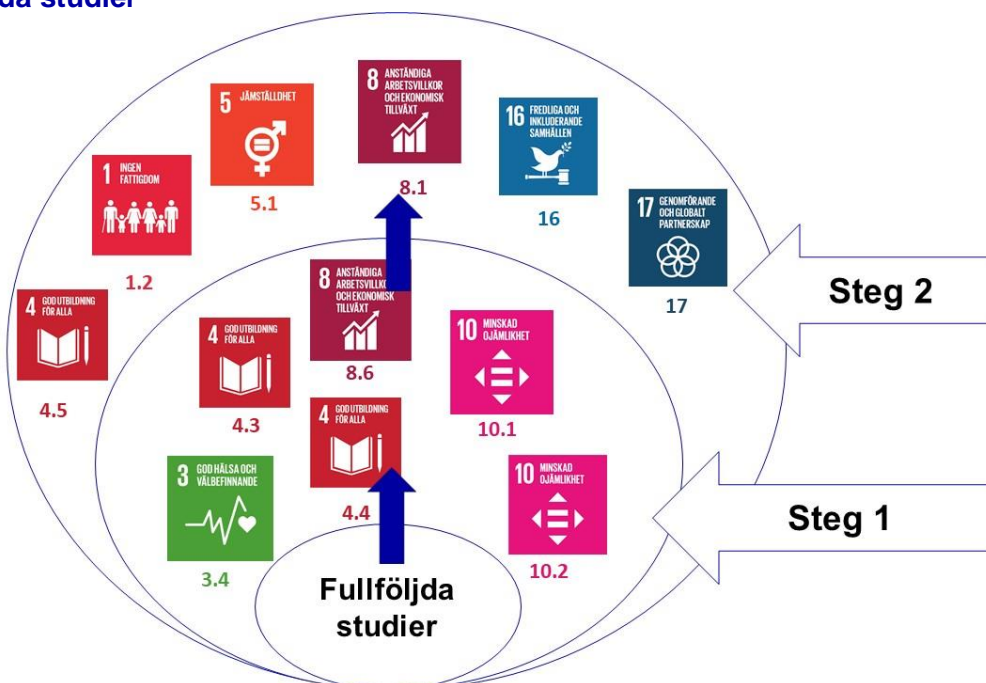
da studier

8 ANSTÄNDIGA ARBETSVILLKOR OCH EKONOMISK TILLVÄXT

8.1

5 JÄMSTÄLLDHET

5.1

16 FREDLIGA OCH INKLUDERANDE SAMHÄLLEN

16

1 INGEN FATTIGDOM

1.2

17 GENOMFÖRANDE OCH GLOBALT PARTNERSKAP

17

Steg 2

4 GOD UTBILDNING FÖR ALLA

4.5

8 ANSTÄNDIGA ARBETSVILLKOR OCH EKONOMISK TILLVÄXT

8.6

4 GOD UTBILDNING FÖR ALLA

4.3

10 MINSKAD OJÄMLIKHET

10.1

4 GOD UTBILDNING FÖR ALLA

4.4

3 GOD HÄLSA OCH VÄLBEFINNANDE

3.4

10 MINSKAD OJÄMLIKHET

10.2

Steg 1

Fullföljda studier